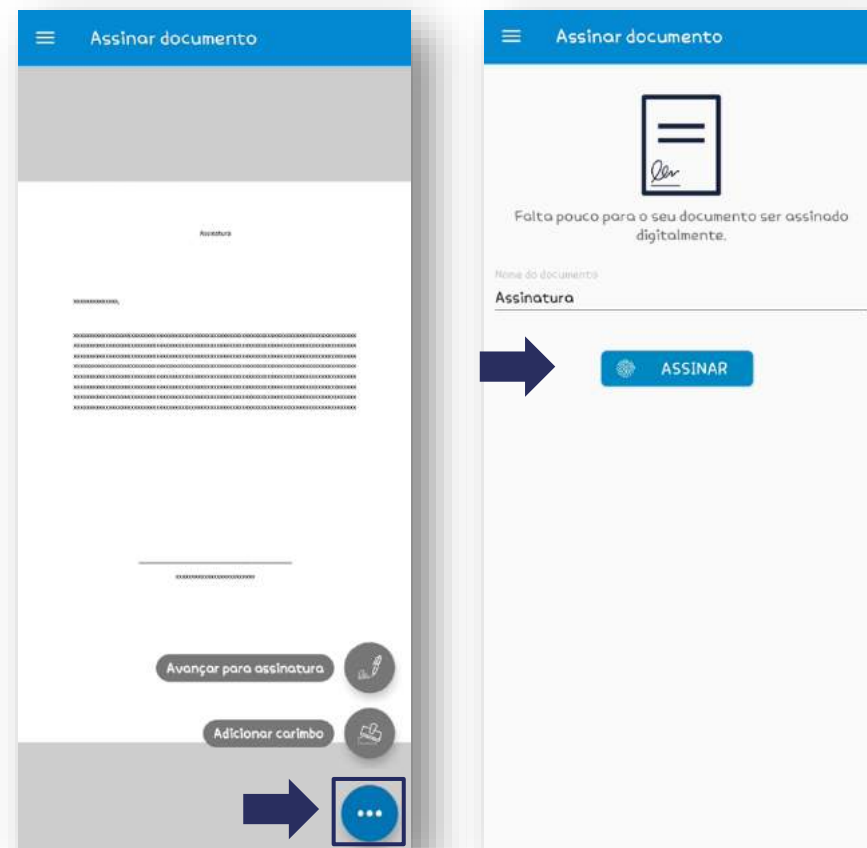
Assinar documento

Assinatura

xxxxxxxxxxxx,

xxxxxxxxxxxxxxxxxxxxxxxxxxxxxxxxxxxxxxxxxxxxxxxxxxxxxxxxxxxxxxxxxxxxxxxxxxxxxxxxxxxxxxxxxxxxxxxx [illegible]

xxxxxxxxxxxxxxxxxxxxxxxx

Avançar para assinatura

Adicionar carimbo

Assinar documento

Falta pouco para o seu documento ser assinado digitalmente.

Nome do documento
Assinatura

ASSINAR